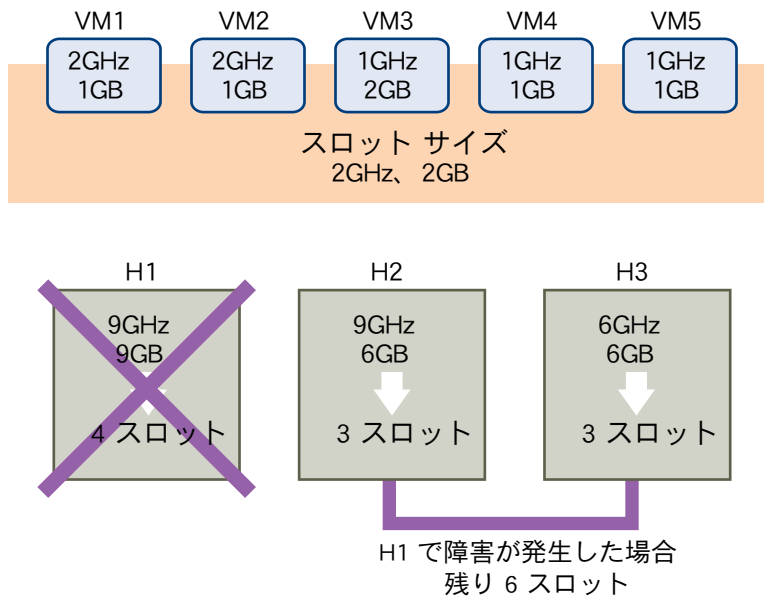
VM1
2GHz
1GB

VM2
2GHz
1GB

VM3
1GHz
2GB

VM4
1GHz
1GB

VM5
1GHz
1GB

スロット サイズ
2GHz、 2GB

H1
9GHz
9GB
4 スロット

H2
9GHz
6GB
3 スロット

H3
6GHz
6GB
3 スロット

H1 で障害が発生した場合
残り 6 スロット